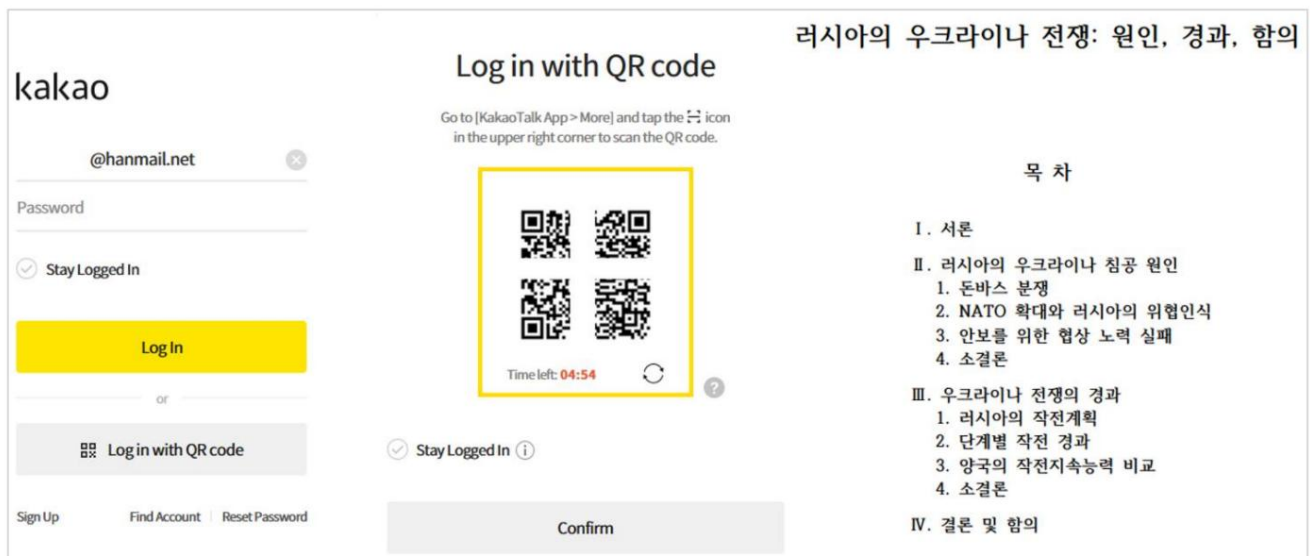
kakao

@hanmail.net

Password

Stay Logged In

Log In

or

Log in with QR code

Sign Up  Find Account | Reset Password

Log in with QR code

Go to [KakaoTalk App > More] and tap the icon in the upper right corner to scan the QR code.

Time left: 04:54

Stay Logged In

Confirm

러시아의 우크라이나 전쟁: 원인, 경과, 함의

목 차

Ⅰ. 서론

Ⅱ. 러시아의 우크라이나 침공 원인
1. 돈바스 분쟁
2. NATO 확대와 러시아의 위협인식
3. 안보를 위한 협상 노력 실패
4. 소결론

Ⅲ. 우크라이나 전쟁의 경과
1. 러시아의 작전계획
2. 단계별 작전 경과
3. 양국의 작전지속능력 비교
4. 소결론

Ⅳ. 결론 및 함의